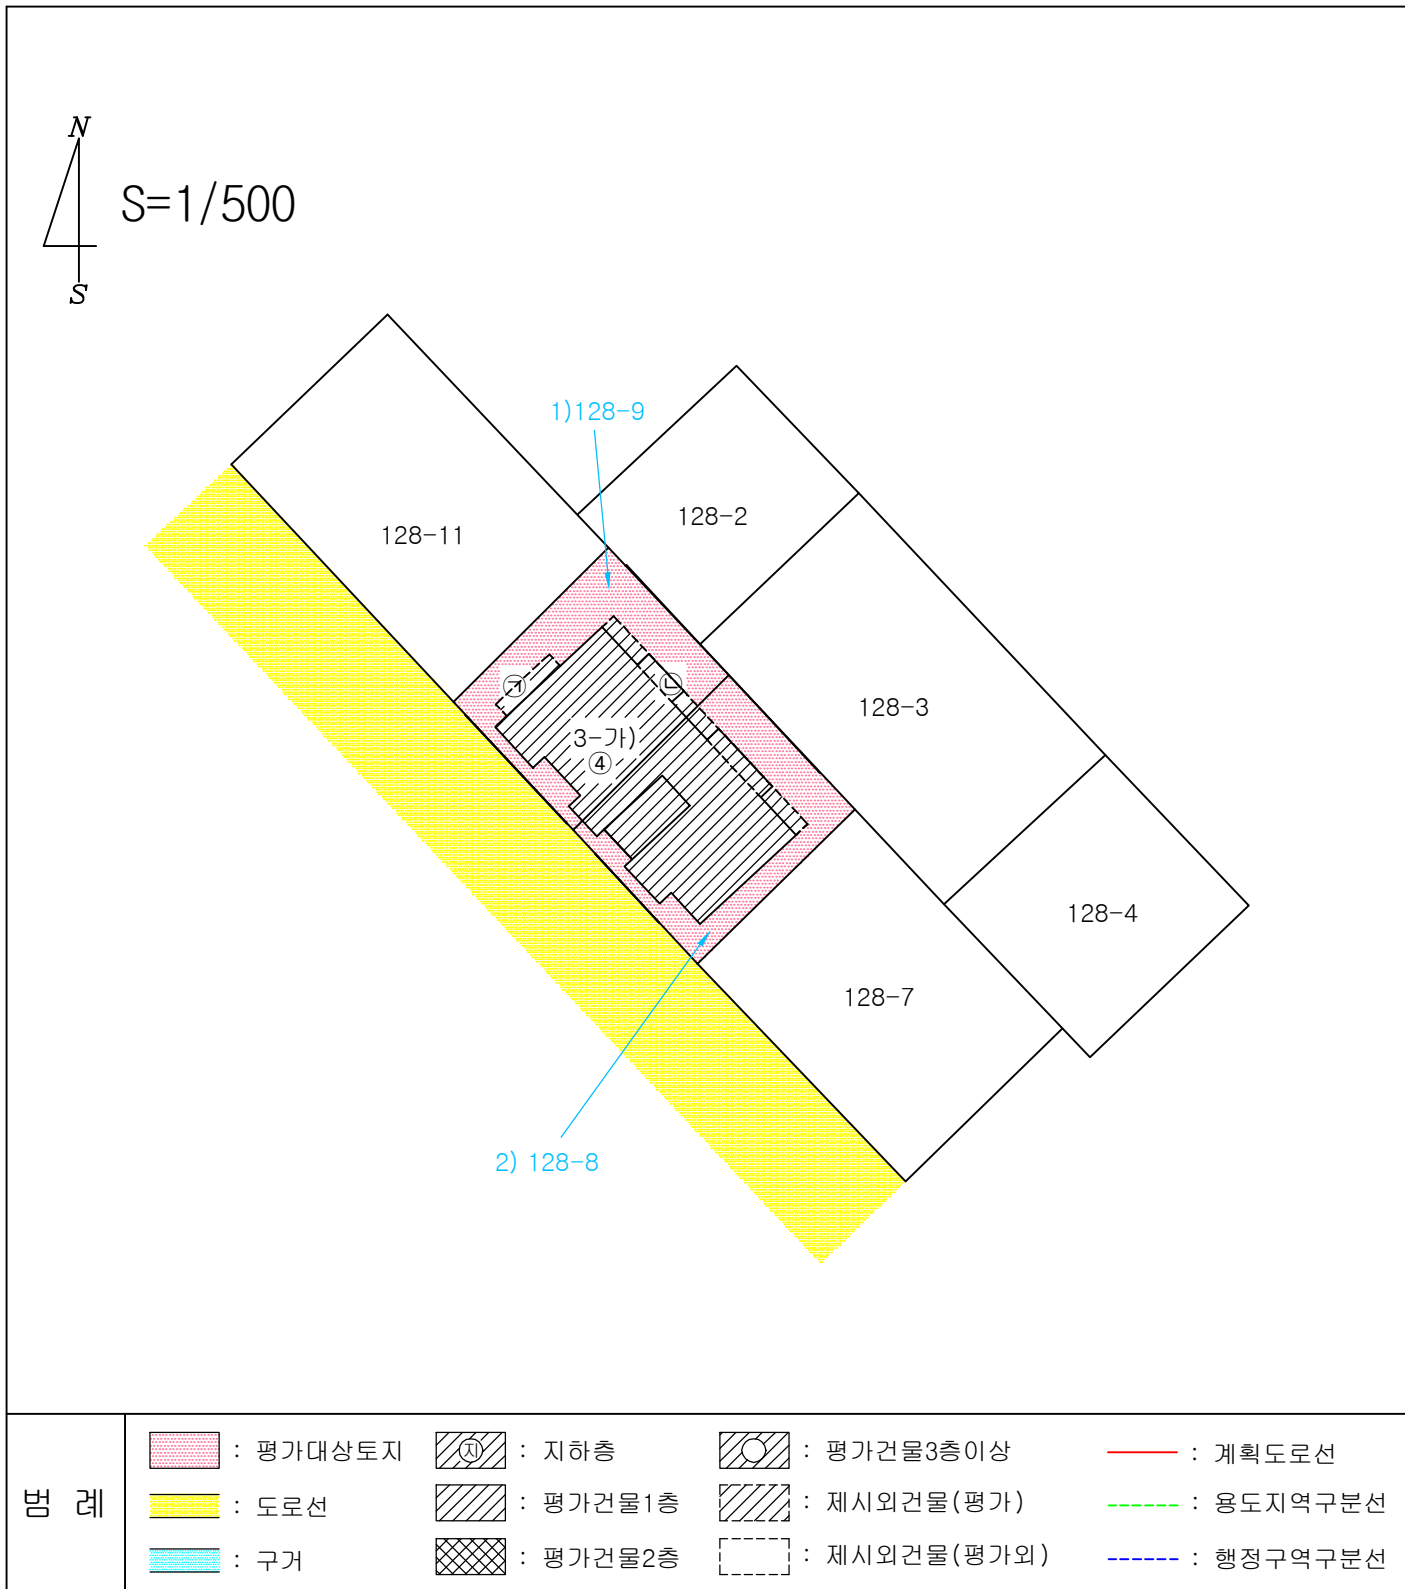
N

S

S=1/500

1)128-9

128-11

128-2

128-3

128-4

128-7

㉠

㉡

3-가)
④

2) 128-8

범 례

: 평가대상토지

: 도로선

: 구거

지

: 지하층

: 평가건물1층

: 평가건물2층

: 평가건물3층이상

: 제시외건물(평가)

: 제시외건물(평가외)

: 계획도로선

: 용도지역구분선

: 행정구역구분선